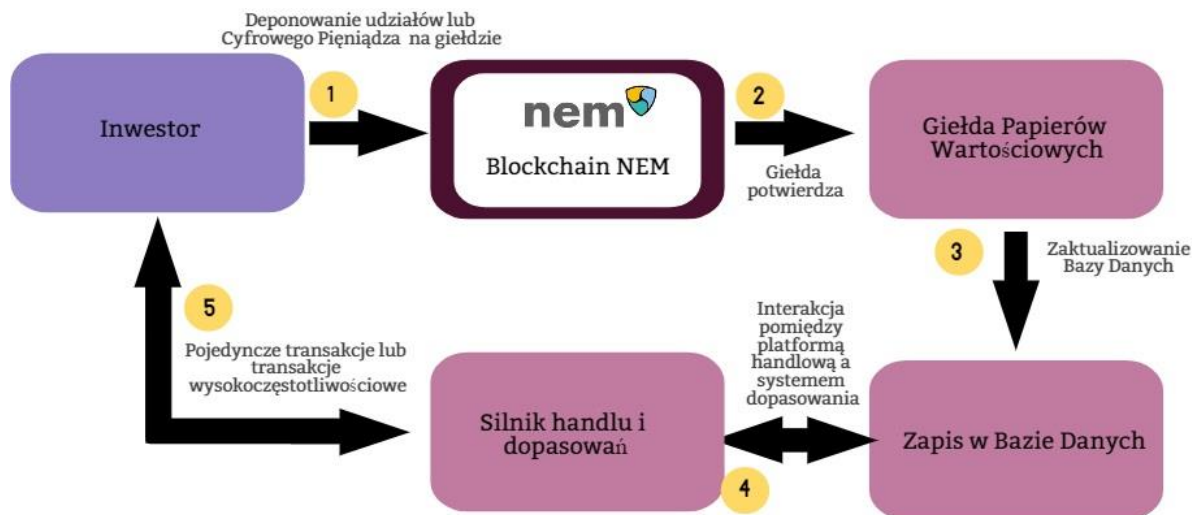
Deponowanie udziałów lub Cyfrowego Pięniądza na giełdzie

Inwestor

1

nem

Blockchain NEM

2

Giełda potwierdza

Giełda Papierów Wartościowych

3

Zaktualizowanie Bazy Danych

5

Pojedyncze transakcje lub transakcje wysokoczęstotliwościowe

Interakcja pomiędzy platformą handlową a systemem dopasowania

Silnik handlu i dopasowań

Zapis w Bazie Danych

4